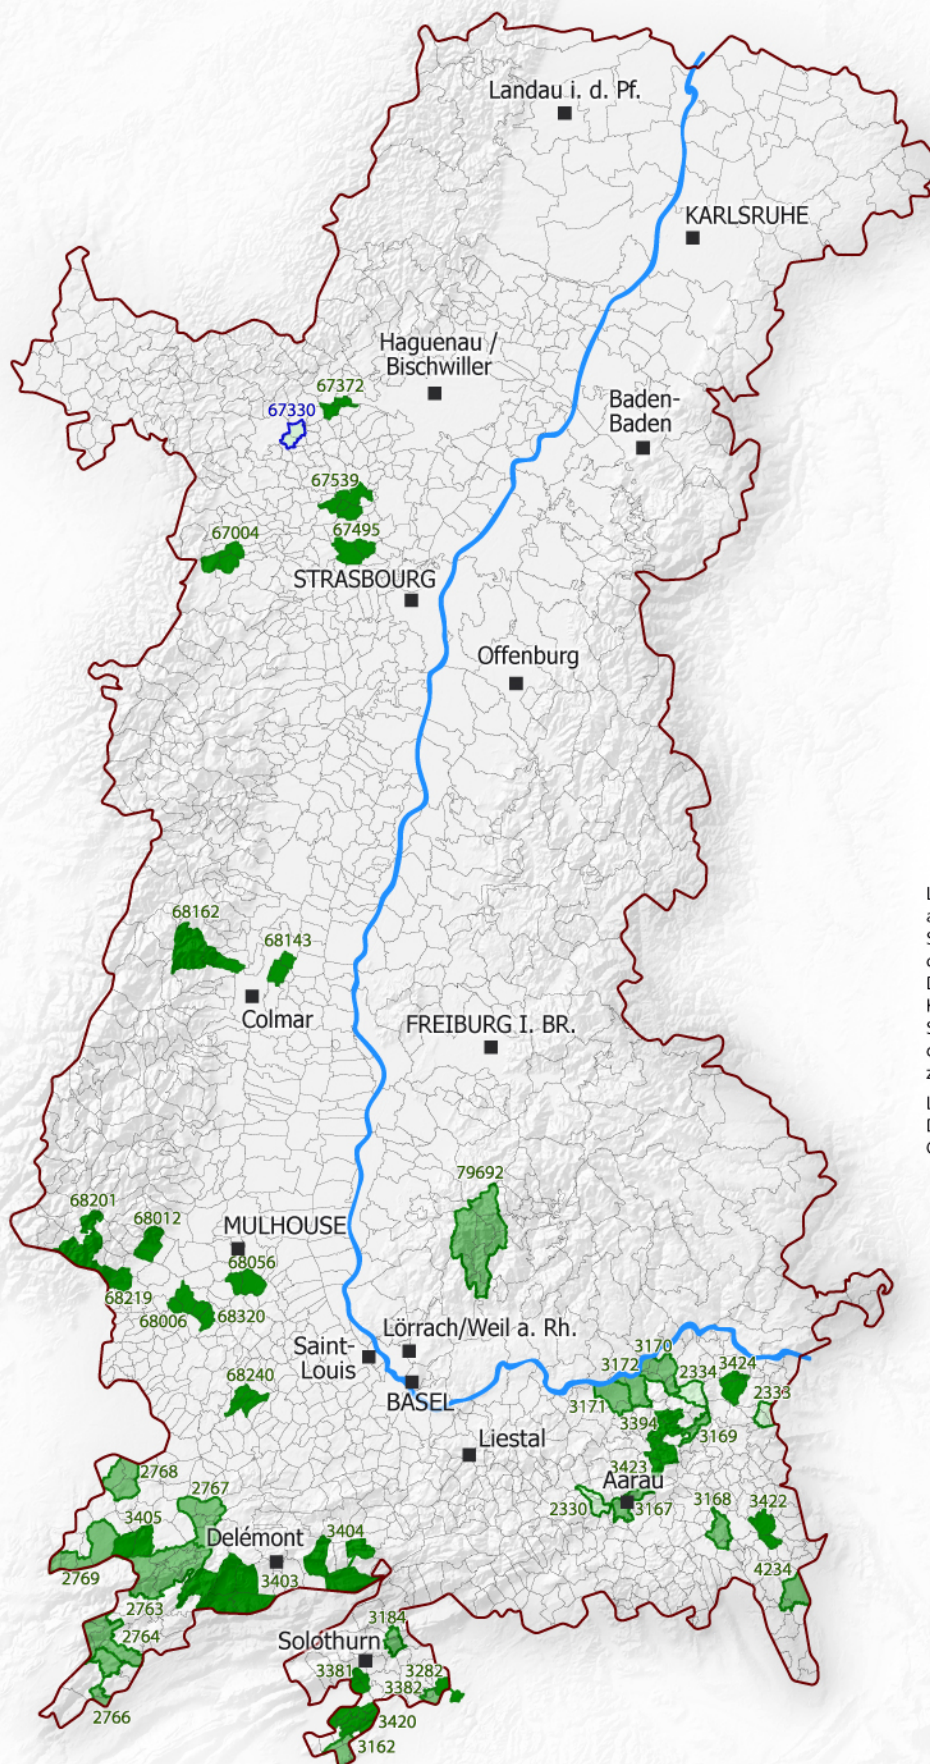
Landau i. d. Pf.

KARLSRUHE

Haguenau / Bischwiller

67372

67330

Baden-Baden

67539

67495

67004

STRASBOURG

Offenburg

68162

68143

Colmar

FREIBURG I. BR.

79692

68201

68012

MULHOUSE

68056

68219

68006

68320

Saint-Louis

Lörrach/Weil a. Rh.

BASEL

68240

3170

3172

2334

3424

2333

3171

3394

3169

Liestal

3423

Aarau

2330

3167

3168

3422

2768

2767

3405

Delémont

3404

2769

3403

2763

2764

4234

3184

Solothurn

3381

3282

3382

2766

3420

3162